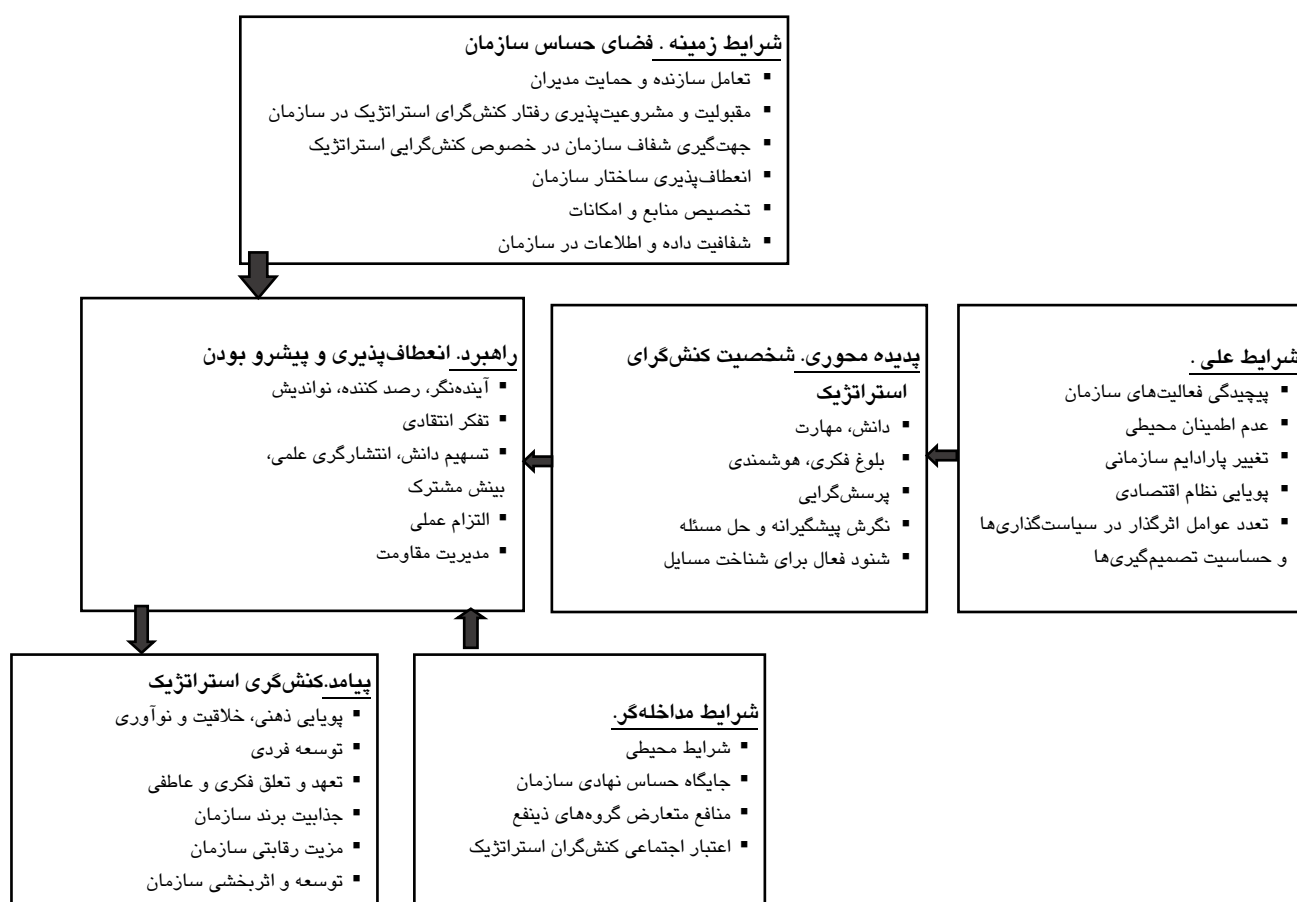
شرایط زمینه . فضای حساس سازمان
▪ تعامل سازنده و حمایت مدیران
▪ مقبولیت و مشروعیت‌پذیری رفتار کنشگرای استراتژیک در سازمان
▪ جهت‌گیری شفاف سازمان در خصوص کنشگرایی استراتژیک
▪ انعطاف‌پذیری ساختار سازمان
▪ تخصیص منابع و امکانات
▪ شفافیت داده و اطلاعات در سازمان

شرایط علی .
▪ پیچیدگی فعالیت‌های سازمان
▪ عدم اطمینان محیطی
▪ تغییر پارادایم سازمانی
▪ پویایی نظام اقتصادی
▪ تعدد عوامل اثرگذار در سیاست‌گذاری‌ها و حساسیت تصمیم‌گیری‌ها

پدیده محوری. شخصیت کنشگرای استراتژیک
▪ دانش، مهارت
▪ بلوغ فکری، هوشمندی
▪ پرسشگرایی
▪ نگرش پیشگیرانه و حل مسئله
▪ شنود فعال برای شناخت مسایل

راهبرد. انعطاف‌پذیری و پیشرو بودن
▪ آینده‌نگر، رصد کننده، نواندیش
▪ تفکر انتقادی
▪ تسهیم دانش، انتشارگری علمی، بینش مشترک
▪ التزام عملی
▪ مدیریت مقاومت

پیامد.کنشگری استراتژیک
▪ پویایی ذهنی، خلاقیت و نوآوری
▪ توسعه فردی
▪ تعهد و تعلق فکری و عاطفی
▪ جذابیت برند سازمان
▪ مزیت رقابتی سازمان
▪ توسعه و اثربخشی سازمان

شرایط مداخله‌گر.
▪ شرایط محیطی
▪ جایگاه حساس نهادی سازمان
▪ منافع متعارض گروه‌های ذینفع
▪ اعتبار اجتماعی کنشگران استراتژیک